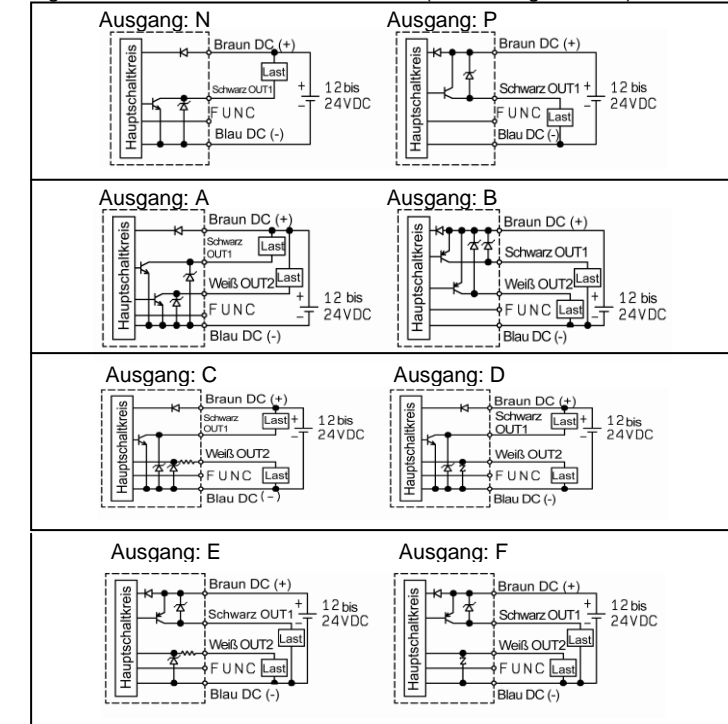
Ausgang: N

Hauptschaltkreis

Braun DC (+)

Last

Schwarz OUT1

12 bis 24VDC

FUNC

Blau DC (-)

Ausgang: P

Hauptschaltkreis

Braun DC (+)

Schwarz OUT1

12 bis 24VDC

FUNC

Last

Blau DC (-)

Ausgang: A

Hauptschaltkreis

Braun DC (+)

Schwarz OUT1

Last

Weiß OUT2

Last

12 bis 24VDC

FUNC

Blau DC (-)

Ausgang: B

Hauptschaltkreis

Braun DC (+)

Schwarz OUT1

Weiß OUT2

Last

FUNC

Last

12 bis 24VDC

Blau DC (-)

Ausgang: C

Hauptschaltkreis

Braun DC (+)

Schwarz OUT1

Last

12 bis 24VDC

Weiß OUT2

FUNC

Last

Blau DC (-)

Ausgang: D

Hauptschaltkreis

Braun DC (+)

Schwarz OUT1

Last

12 bis 24VDC

Weiß OUT2

FUNC

Last

Blau DC (-)

Ausgang: E

Hauptschaltkreis

Braun DC (+)

Schwarz OUT1

12 bis 24VDC

Weiß OUT2

Last

FUNC

Last

Blau DC (-)

Ausgang: F

Hauptschaltkreis

Braun DC (+)

Schwarz OUT1

12 bis 24VDC

Weiß OUT2

Last

FUNC

Last

Blau DC (-)